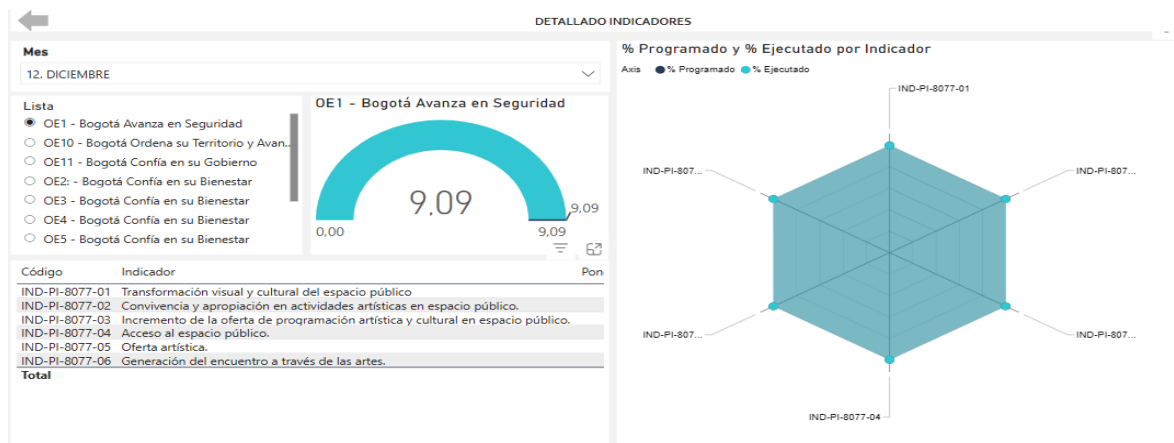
DETALLADO INDICADORES

Mes

12. DICIEMBRE

Lista

OE1 - Bogotá Avanza en Seguridad
OE10 - Bogotá Ordena su Territorio y Avan...
OE11 - Bogotá Confía en su Gobierno
OE2: - Bogotá Confía en su Bienestar
OE3 - Bogotá Confía en su Bienestar
OE4 - Bogotá Confía en su Bienestar
OE5 - Bogotá Confía en su Bienestar

OE1 - Bogotá Avanza en Seguridad

9,09

0,00

9,09

9,09

| Código | Indicador | Pon |
|---|---|---|
| IND-PI-8077-01 | Transformación visual y cultural del espacio público | |
| IND-PI-8077-02 | Convivencia y apropiación en actividades artísticas en espacio público. | |
| IND-PI-8077-03 | Incremento de la oferta de programación artística y cultural en espacio público. | |
| IND-PI-8077-04 | Acceso al espacio público. | |
| IND-PI-8077-05 | Oferta artística. | |
| IND-PI-8077-06 | Generación del encuentro a través de las artes. | |
| Total | | |

% Programado y % Ejecutado por Indicador

Axis ● % Programado ● % Ejecutado

IND-PI-8077-01
IND-PI-807...
IND-PI-807...
IND-PI-807...
IND-PI-807...
IND-PI-8077-04